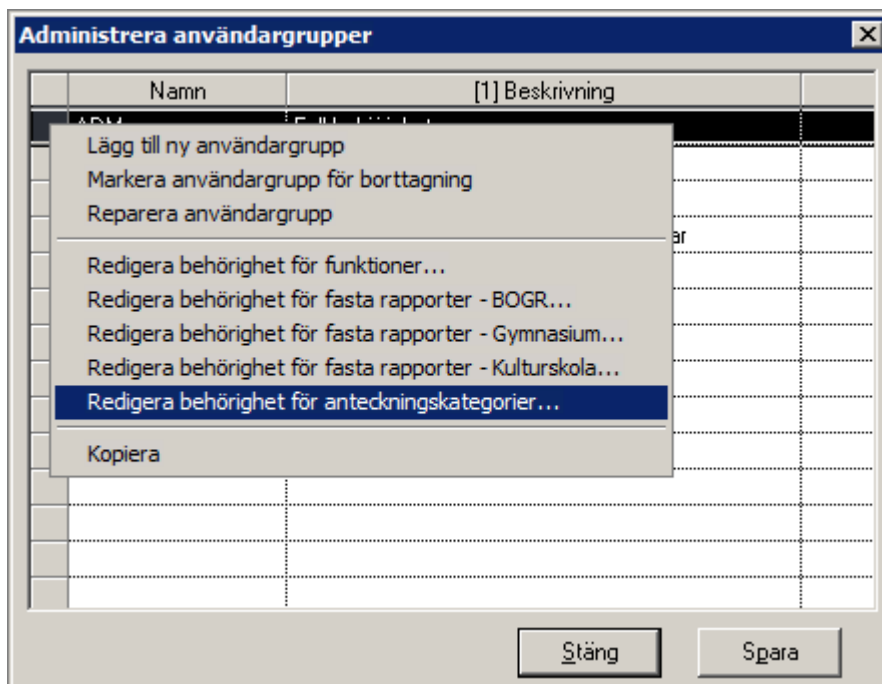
Administrera användargrupper

| | Namn | [1] Beskrivning | |
|---|---|---|---|
| | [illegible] | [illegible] | |
| | | ar | |

Lägg till ny användargrupp
Markera användargrupp för borttagning
Reparera användargrupp
Redigera behörighet för funktioner...
Redigera behörighet för fasta rapporter - BOGR...
Redigera behörighet för fasta rapporter - Gymnasium...
Redigera behörighet för fasta rapporter - Kulturskola...
Redigera behörighet för anteckningskategorier...
Kopiera

Stäng
Spara